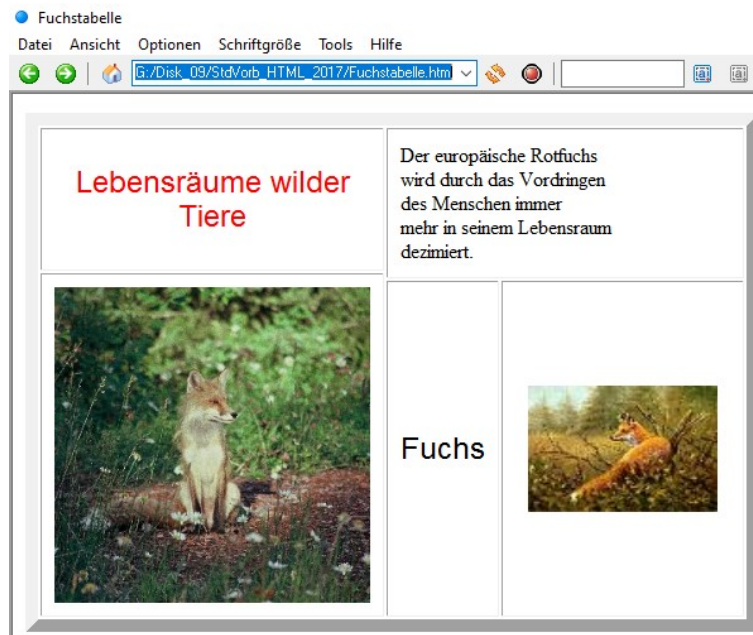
Fuchstabelle

Datei Ansicht Optionen Schriftgröße Tools Hilfe

G:/Disk_09/StdVorb_HTML_2017/Fuchstabelle.htm

Lebensräume wilder Tiere

Der europäische Rotfuchs wird durch das Vordringen des Menschen immer mehr in seinem Lebensraum dezimiert.

Fuchs